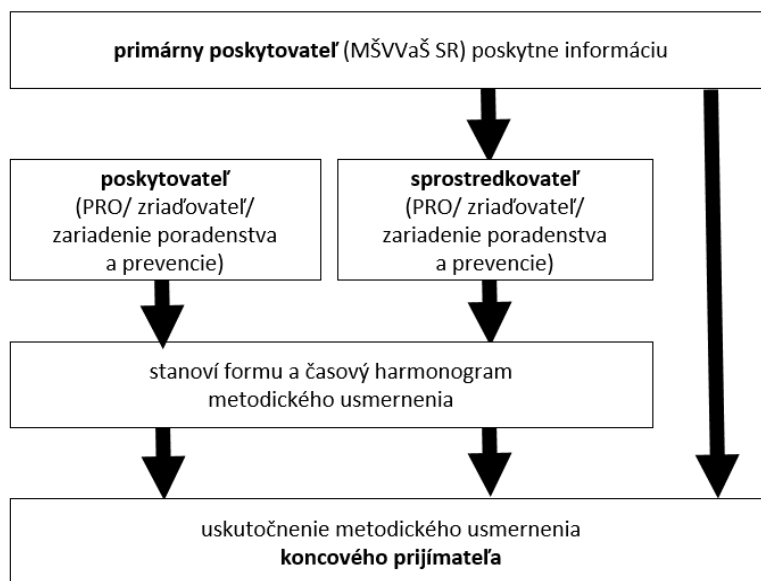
**primárny poskytovateľ** (MŠVVaŠ SR) poskytne informáciu

**poskytovateľ**
(PRO/ zriaďovateľ/ zariadenie poradenstva a prevencie)

**sprostredkovateľ**
(PRO/ zriaďovateľ/ zariadenie poradenstva a prevencie)

stanoví formu a časový harmonogram metodického usmernenia

uskutočnenie metodického usmernenia
**koncového prijímateľa**